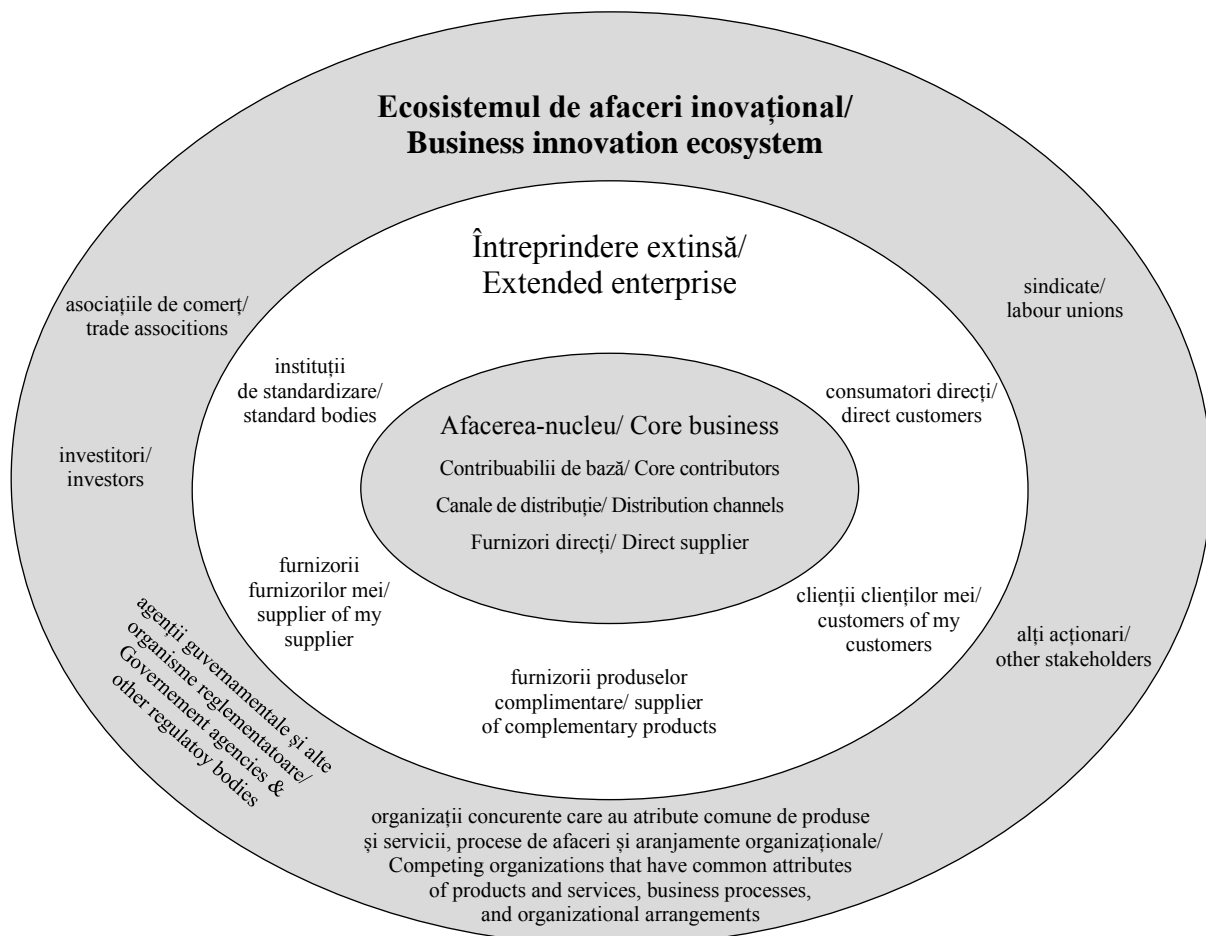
Ecosistemul de afaceri inovațional/
Business innovation ecosystem

Întreprindere extinsă/
Extended enterprise

asociațiile de comerț/
trade associtions

sindicate/
labour unions

instituții
de standardizare/
standard bodies

consumatori direcți/
direct customers

Afacerea-nucleu/ Core business

Contribuabilii de bază/ Core contributors

Canale de distribuție/ Distribution channels

Furnizori direcți/ Direct supplier

investitori/
investors

furnizorii
furnizorilor mei/
supplier of my
supplier

clienții clienților mei/
customers of my
customers

alți acționari/
other stakeholders

agenții guvernamentale și alte
organisme reglementatoare/
Governement agencies &
other regulatoy bodies

furnizorii produselor
complimentare/ supplier
of complementary products

organizații concurente care au atribute comune de produse
și servicii, procese de afaceri și aranjamente organizaționale/
Competing organizations that have common attributes
of products and services, business processes,
and organizational arrangements